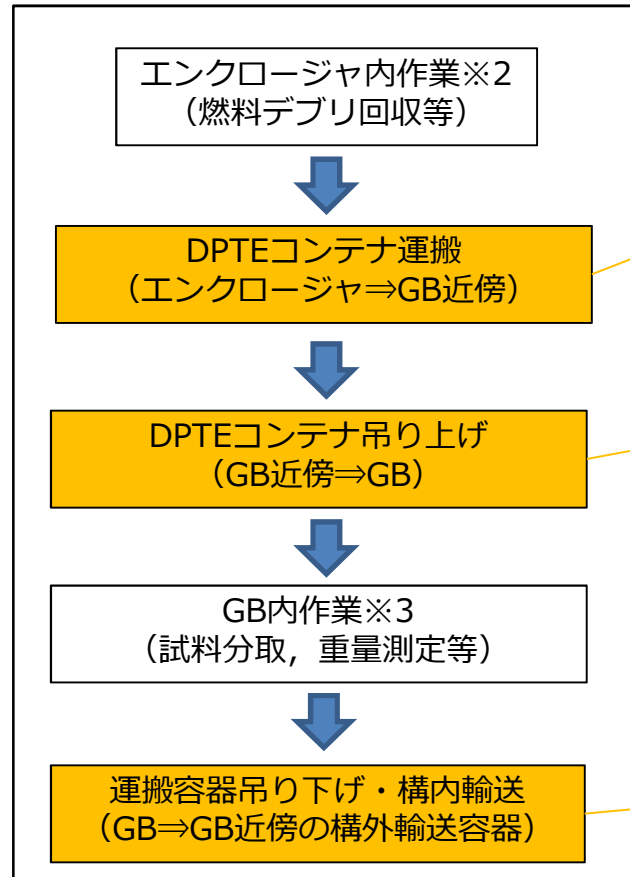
エンクロージャ内作業※2
（燃料デブリ回収等）

DPTEコンテナ運搬
（エンクロージャ⇒GB近傍）

DPTEコンテナ吊り上げ
（GB近傍⇒GB）

GB内作業※3
（試料分取，重量測定等）

運搬容器吊り下げ・構内輸送
（GB⇒GB近傍の構外輸送容器）